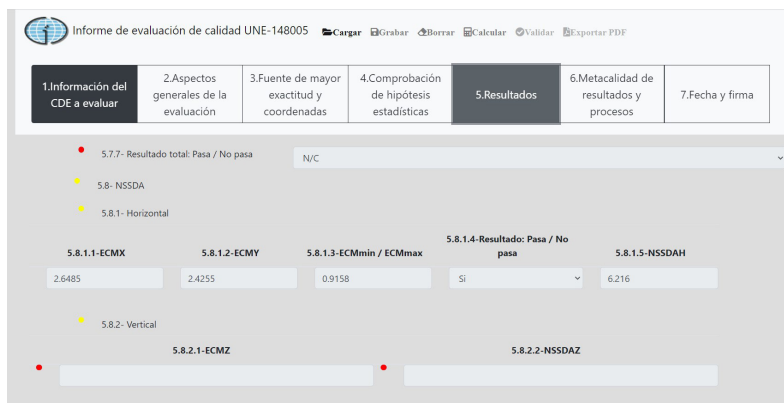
Informe de evaluación de calidad UNE-148005 Cargar Grabar Borrar Calcular Validar Exportar PDF

1.Información del CDE a evaluar
2.Aspectos generales de la evaluación
3.Fuente de mayor exactitud y coordenadas
4.Comprobación de hipótesis estadísticas
5.Resultados
6.Metacalidad de resultados y procesos
7.Fecha y firma

5.7.7- Resultado total: Pasa / No pasa
N/C

5.8- NSSDA

5.8.1- Horizontal

| 5.8.1.1-ECMX | 5.8.1.2-ECMY | 5.8.1.3-ECMmin / ECMmax | 5.8.1.4-Resultado: Pasa / No pasa | 5.8.1.5-NSSDAH |
|---|---|---|---|---|
| 2.6485 | 2.4255 | 0.9158 | Si | 6.216 |

5.8.2- Vertical

5.8.2.1-ECMZ

5.8.2.2-NSSDAZ